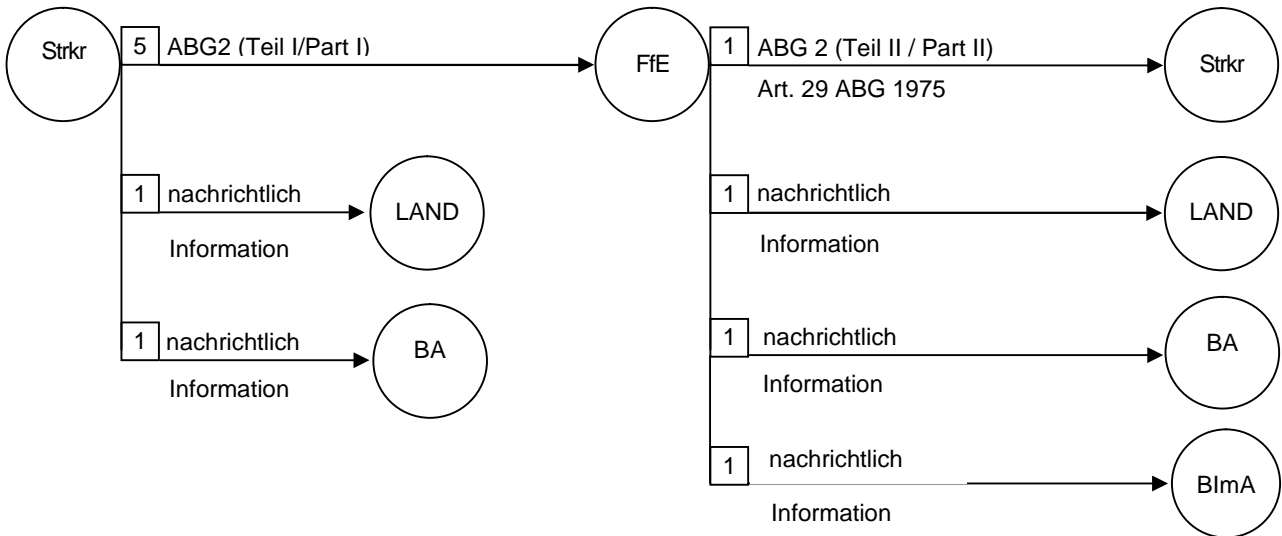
Strkr

5 ABG2 (Teil I/Part I)

FfE

1 ABG 2 (Teil II / Part II)

Art. 29 ABG 1975

Strkr

1 nachrichtlich

Information

LAND

1 nachrichtlich

Information

BA

1 nachrichtlich

Information

LAND

1 nachrichtlich

Information

BA

1 nachrichtlich

Information

BImA